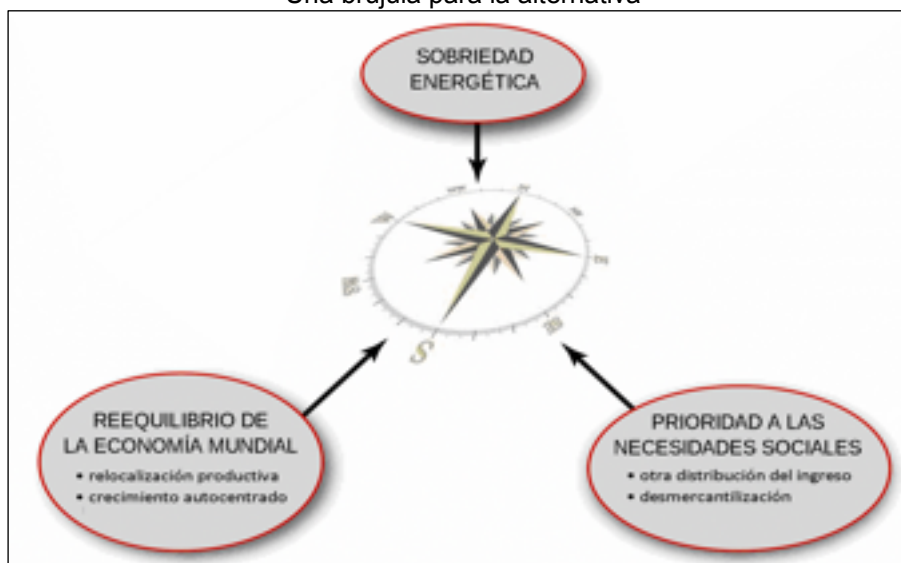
Una brújula para la alternativa

SOBRIEDAD ENERGÉTICA

S

REEQUILIBRIO DE LA ECONOMÍA MUNDIAL
• relocalización productiva
• crecimiento autocentrado

PRIORIDAD A LAS NECESIDADES SOCIALES
• otra distribución del ingreso
• desmercantilización